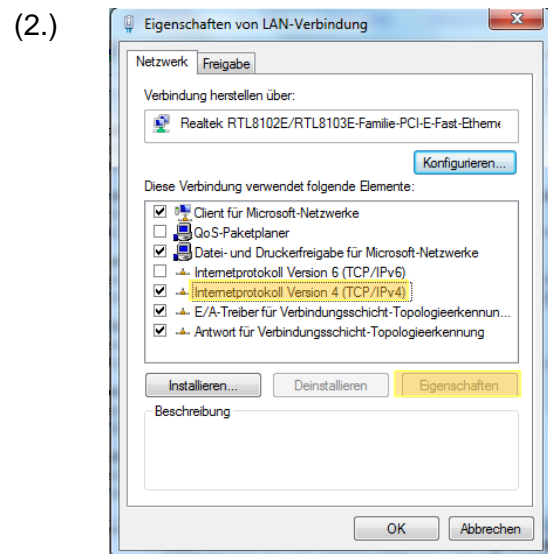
(2.)

Eigenschaften von LAN-Verbindung

Netzwerk Freigabe

Verbindung herstellen über:

Realtek RTL8102E/RTL8103E-Familie-PCI-E-Fast-Etherne

Konfigurieren...

Diese Verbindung verwendet folgende Elemente:

Client für Microsoft-Netzwerke
QoS-Paketplaner
Datei- und Druckerfreigabe für Microsoft-Netzwerke
Internetprotokoll Version 6 (TCP/IPv6)
Internetprotokoll Version 4 (TCP/IPv4)
E/A-Treiber für Verbindungsschicht-Topologieerkennun...
Antwort für Verbindungsschicht-Topologieerkennung

Installieren... Deinstallieren Eigenschaften

Beschreibung

OK Abbrechen